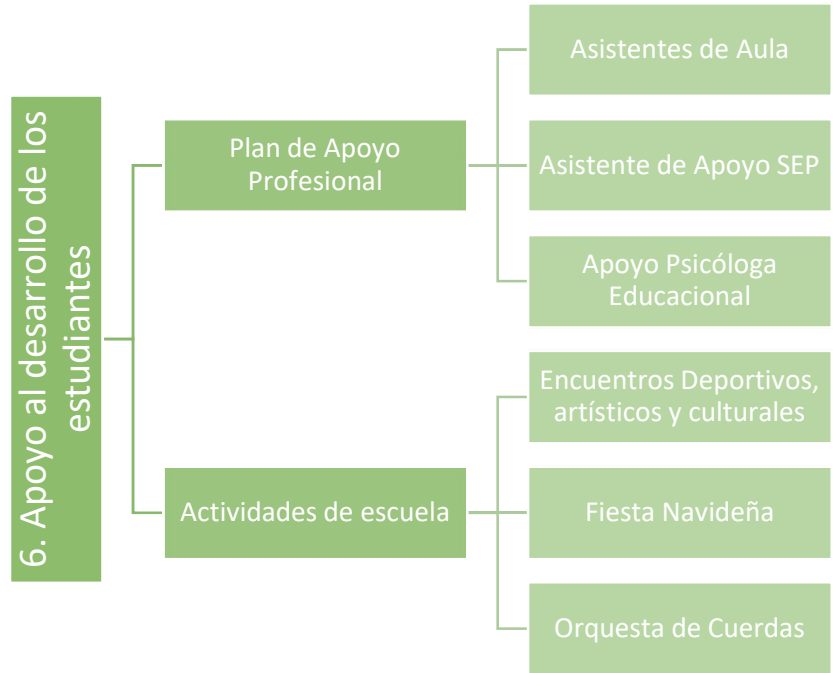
6. Apoyo al desarrollo de los estudiantes

Plan de Apoyo Profesional

Asistentes de Aula

Asistente de Apoyo SEP

Apoyo Psicóloga Educacional

Actividades de escuela

Encuentros Deportivos, artísticos y culturales

Fiesta Navideña

Orquesta de Cuerdas